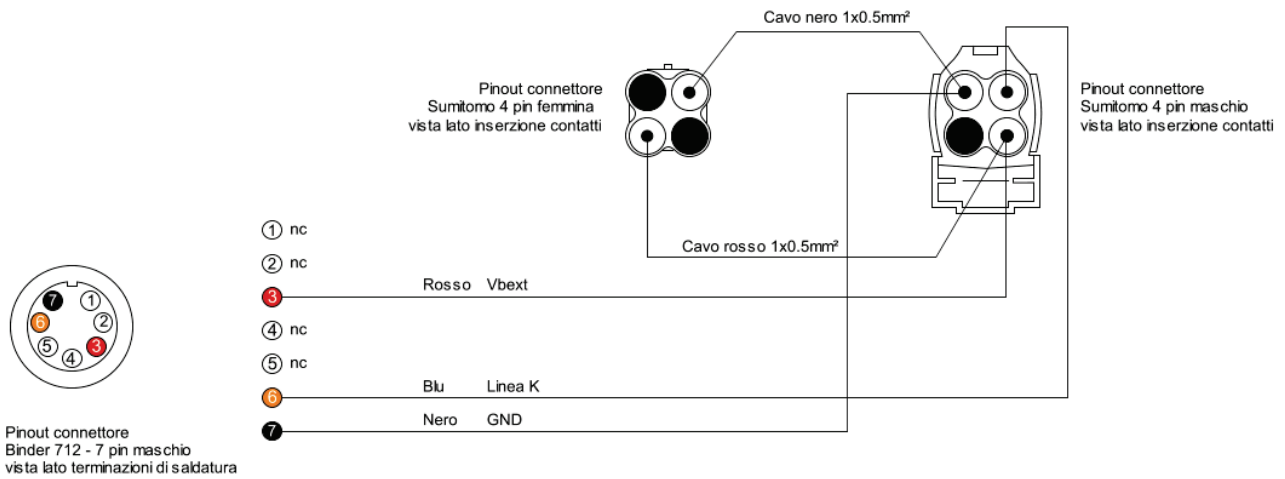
Cavo nero 1x0.5mm²

Pinout connettore
Sumitomo 4 pin femmina
vista lato inserzione contatti

Pinout connettore
Sumitomo 4 pin maschio
vista lato inserzione contatti

Cavo rosso 1x0.5mm²

1 nc
2 nc
3 Rosso Vbext
4 nc
5 nc
6 Blu Linea K
7 Nero GND

7 1 6 2 5 4 3

Pinout connettore
Binder 712 - 7 pin maschio
vista lato terminazioni di saldatura